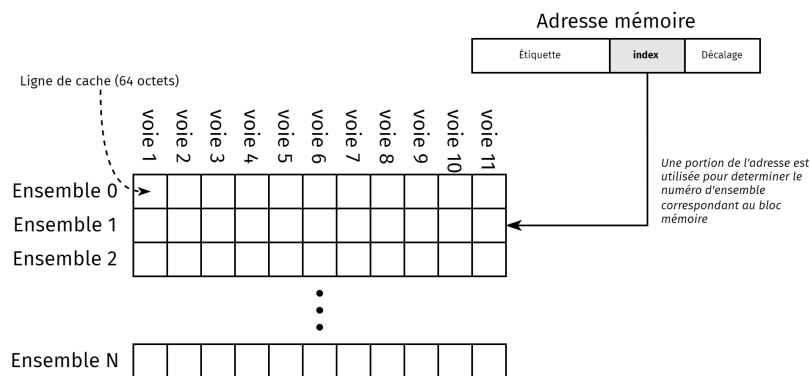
Adresse mémoire

| Étiquette | index | Décalage |
|---|---|---|

Ligne de cache (64 octets)

voie 1 voie 2 voie 3 voie 4 voie 5 voie 6 voie 7 voie 8 voie 9 voie 10 voie 11

Ensemble 0
Ensemble 1
Ensemble 2
Ensemble N

Une portion de l'adresse est utilisée pour determiner le numéro d'ensemble correspondant au bloc mémoire